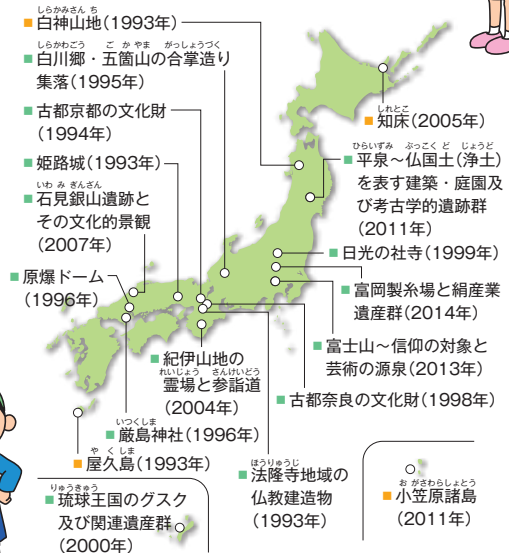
しらかみさんち
■白神山地(1993年)

しらかわごう　ごかやま　がっしょうづく
■白川郷・五箇山の合掌造り集落(1995年)

■古都京都の文化財(1994年)

■姫路城(1993年)

いわみぎんざん
■石見銀山遺跡とその文化的景観(2007年)

■原爆ドーム(1996年)

しれとこ
■知床(2005年)

ひらいずみ　ぶっこくど　じょうど
■平泉～仏国土(浄土)を表す建築・庭園及び考古学的遺跡群(2011年)

■日光の社寺(1999年)

■富岡製糸場と絹産業遺産群(2014年)

■富士山～信仰の対象と芸術の源泉(2013年)

■古都奈良の文化財(1998年)

■紀伊山地の
れいじょう　さんけいどう
霊場と参詣道(2004年)

いつくしま
■厳島神社(1996年)

やくしま
■屋久島(1993年)

ほうりゅうじ
■法隆寺地域の仏教建造物(1993年)

りゅうきゅう
■琉球王国のグスク及び関連遺産群(2000年)

おがさわらしょとう
■小笠原諸島(2011年)